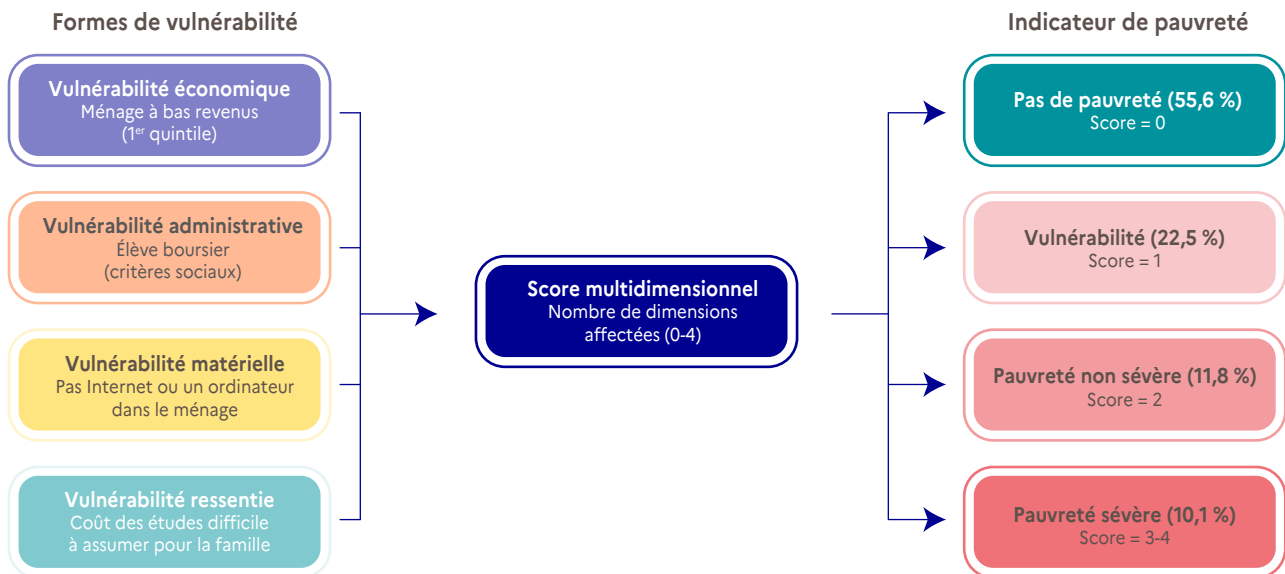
Formes de vulnérabilité

Vulnérabilité économique
Ménage à bas revenus (1$^{er}$ quintile)

Vulnérabilité administrative
Élève boursier (critères sociaux)

Vulnérabilité matérielle
Pas Internet ou un ordinateur dans le ménage

Vulnérabilité ressentie
Coût des études difficile à assumer pour la famille

Score multidimensionnel
Nombre de dimensions affectées (0-4)

Indicateur de pauvreté

Pas de pauvreté (55,6 %)
Score = 0

Vulnérabilité (22,5 %)
Score = 1

Pauvreté non sévère (11,8 %)
Score = 2

Pauvreté sévère (10,1 %)
Score = 3-4